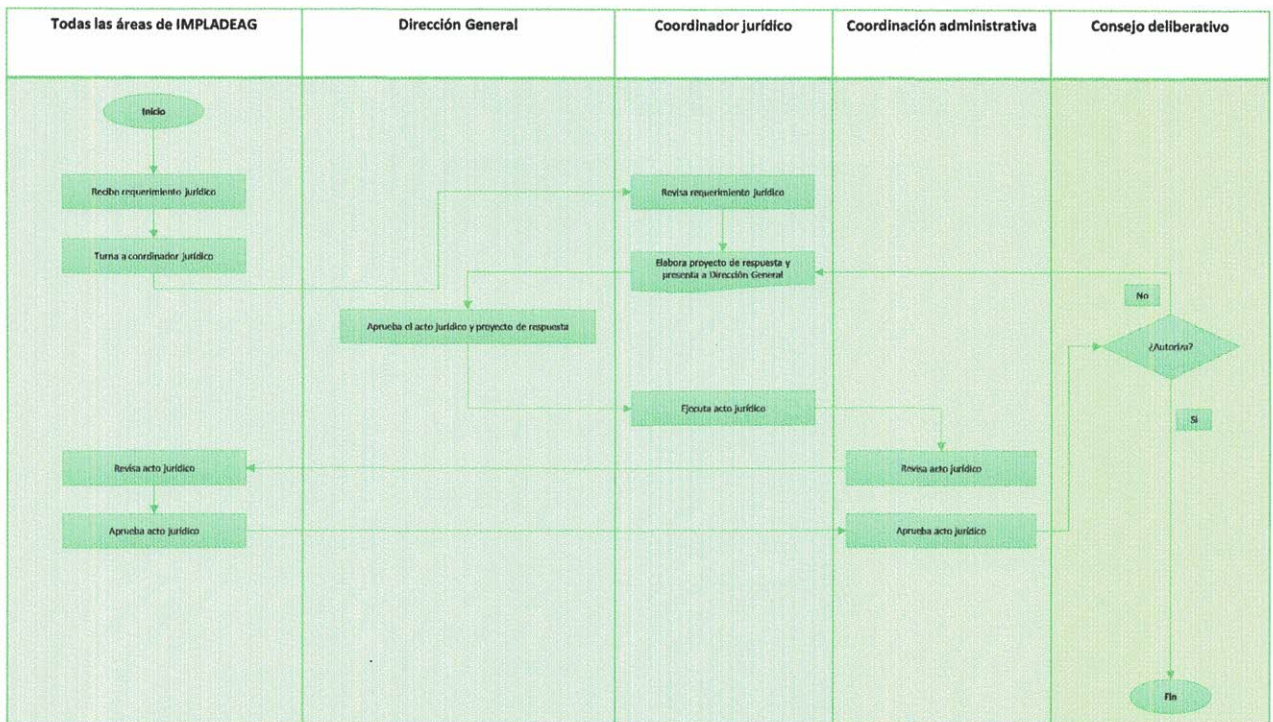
| Todas las áreas de IMPLADEAG | Dirección General | Coordinador jurídico | Coordinación administrativa | Consejo deliberativo |
|---|---|---|---|---|

Inicio

Recibe requerimiento jurídico

Turna a coordinador jurídico

Revisa requerimiento jurídico

Elabora proyecto de respuesta y presenta a Dirección General

No

Aprueba el acto jurídico y proyecto de respuesta

¿Autoriza?

Ejecuta acto jurídico

Si

Revisa acto jurídico

Revisa acto jurídico

Aprueba acto jurídico

Aprueba acto jurídico

Fin